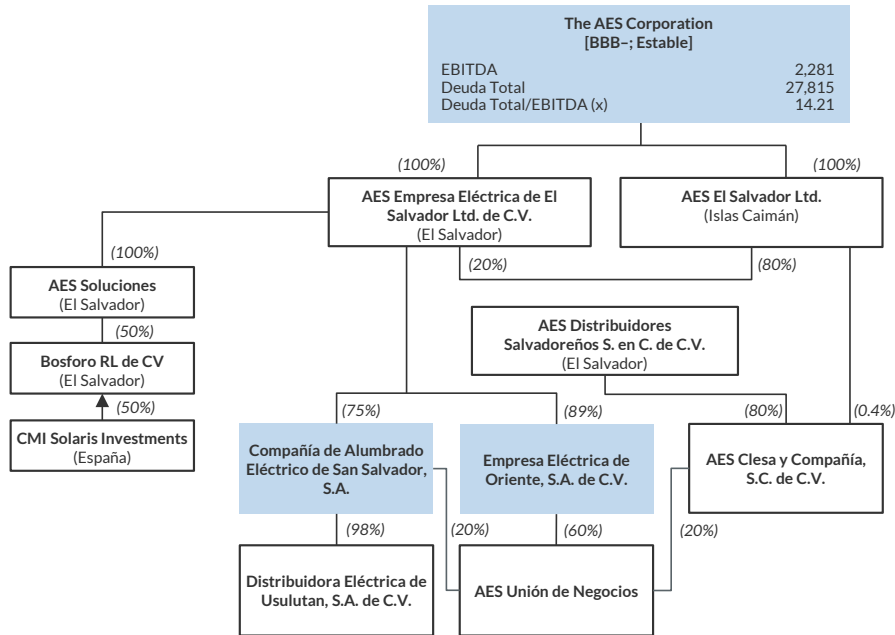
**The AES Corporation**
**[BBB–; Estable]**

| | |
|---|---|
| EBITDA | 2,281 |
| Deuda Total | 27,815 |
| Deuda Total/EBITDA (x) | 14.21 |

(100%)

(100%)

**AES Empresa Eléctrica de El Salvador Ltd. de C.V.**
(El Salvador)

**AES El Salvador Ltd.**
(Islas Caimán)

(100%)

(20%)

(80%)

**AES Soluciones**
(El Salvador)

(50%)

**Bosforo RL de CV**
(El Salvador)

(50%)

**CMI Solaris Investments**
(España)

**AES Distribuidores Salvadoreños S. en C. de C.V.**
(El Salvador)

(75%)

(89%)

(80%)

(0.4%)

**Compañía de Alumbrado Eléctrico de San Salvador, S.A.**

**Empresa Eléctrica de Oriente, S.A. de C.V.**

**AES Clesa y Compañía, S.C. de C.V.**

(98%)

(20%)

(60%)

(20%)

**Distribuidora Eléctrica de Usulutan, S.A. de C.V.**

**AES Unión de Negocios**